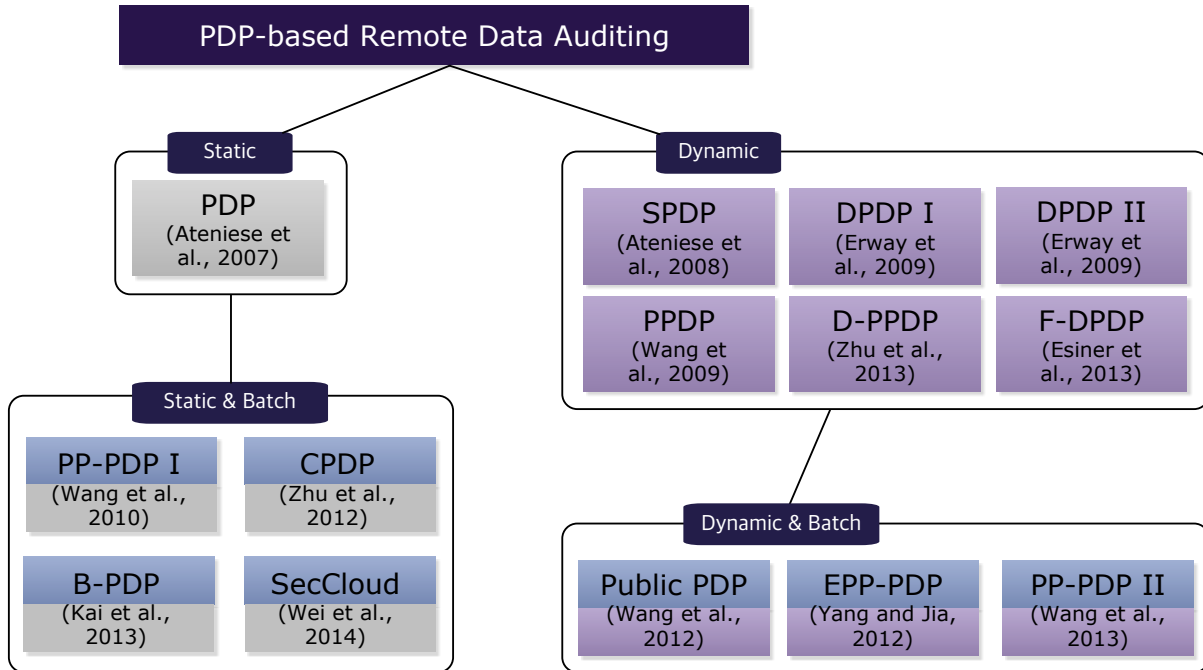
PDP-based Remote Data Auditing

Static

PDP
(Ateniese et al., 2007)

Static & Batch

PP-PDP I
(Wang et al., 2010)

CPDP
(Zhu et al., 2012)

B-PDP
(Kai et al., 2013)

SecCloud
(Wei et al., 2014)

Dynamic

SPDP
(Ateniese et al., 2008)

DPDP I
(Erway et al., 2009)

DPDP II
(Erway et al., 2009)

PPDP
(Wang et al., 2009)

D-PPDP
(Zhu et al., 2013)

F-DPDP
(Esiner et al., 2013)

Dynamic & Batch

Public PDP
(Wang et al., 2012)

EPP-PDP
(Yang and Jia, 2012)

PP-PDP II
(Wang et al., 2013)